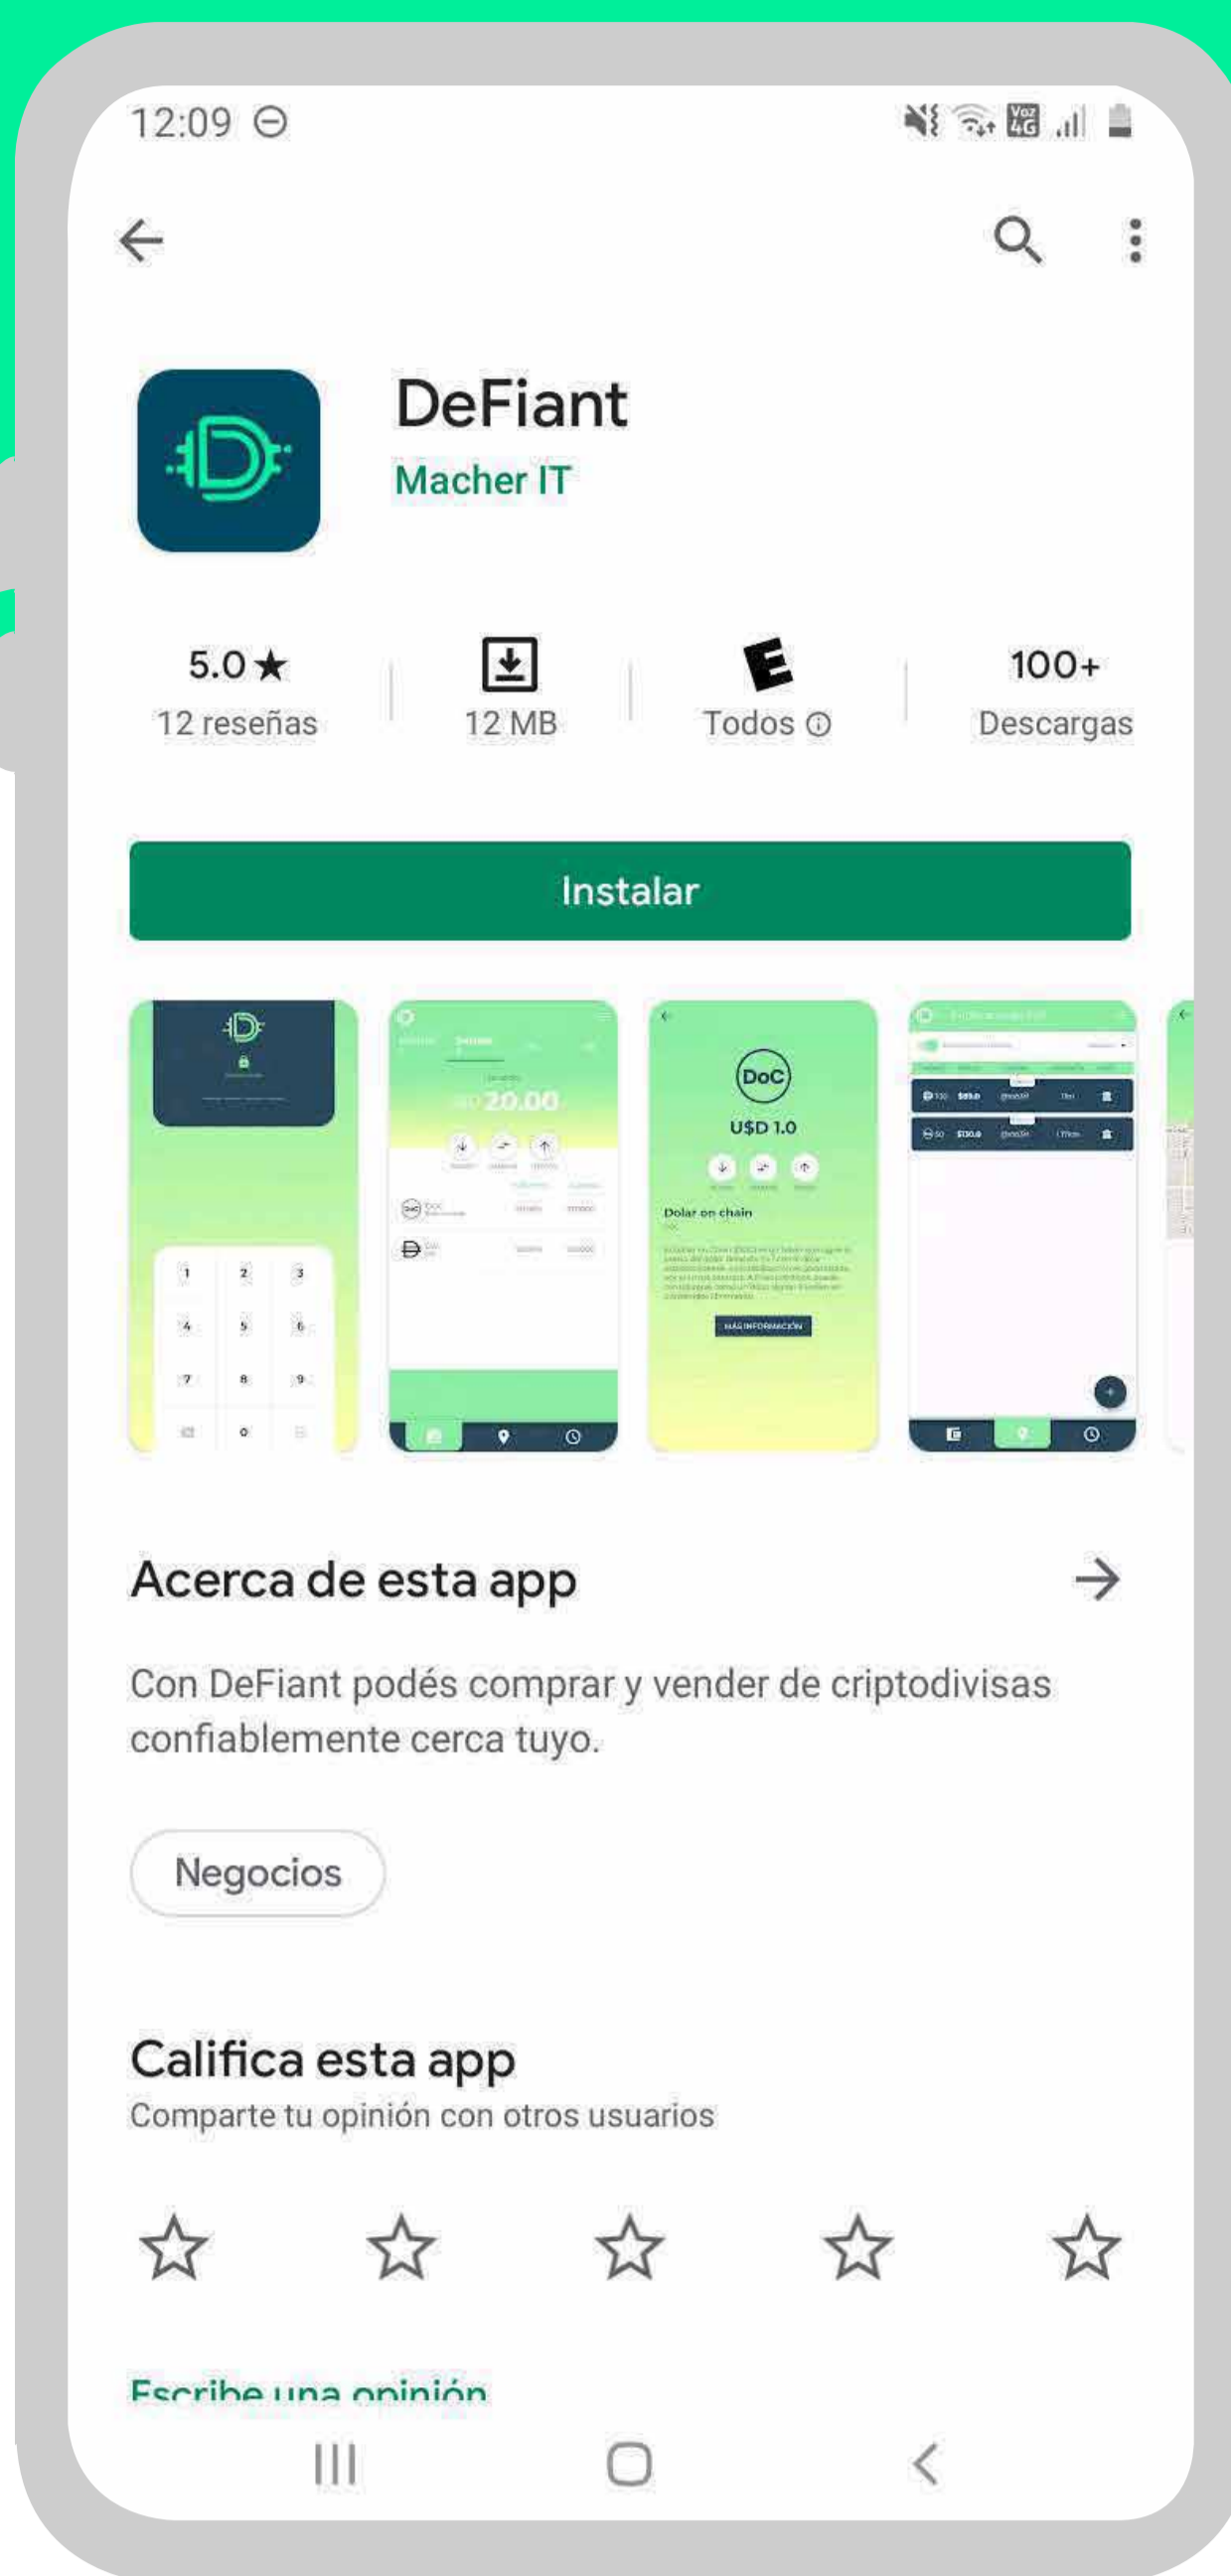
12:09

DeFiant
Macher IT

5.0 ★
12 reseñas

12 MB

E
Todos ⓘ

100+
Descargas

Instalar

1 2 3
4 5 6
7 8 9
0

20.00

DoC
U$D 1.0
Dolar on chain
MÁS INFORMACIÓN

Acerca de esta app

Con DeFiant podés comprar y vender de criptodivisas confiablemente cerca tuyo.

Negocios

Califica esta app
Comparte tu opinión con otros usuarios

Escribe una opinión